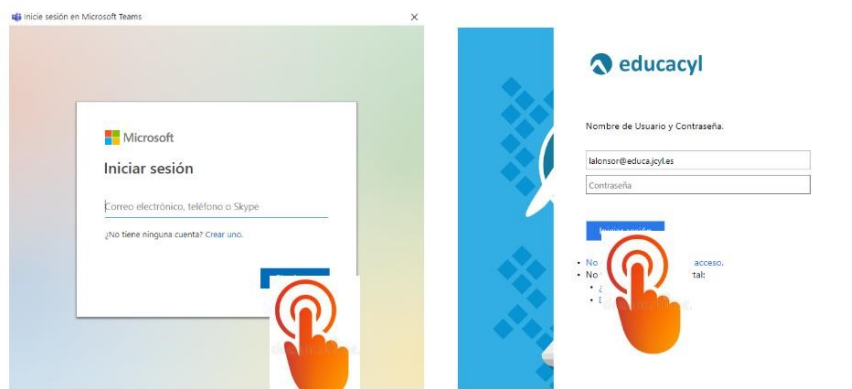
Inicie sesión en Microsoft Teams
×

Microsoft
Iniciar sesión
Correo electrónico, teléfono o Skype
¿No tiene ninguna cuenta? Crear uno.

educacyl
Nombre de Usuario y Contraseña.
lalonsor@educa.jcyl.es
Contraseña
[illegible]
• No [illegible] acceso.
• No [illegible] tal:
• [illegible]
• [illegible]